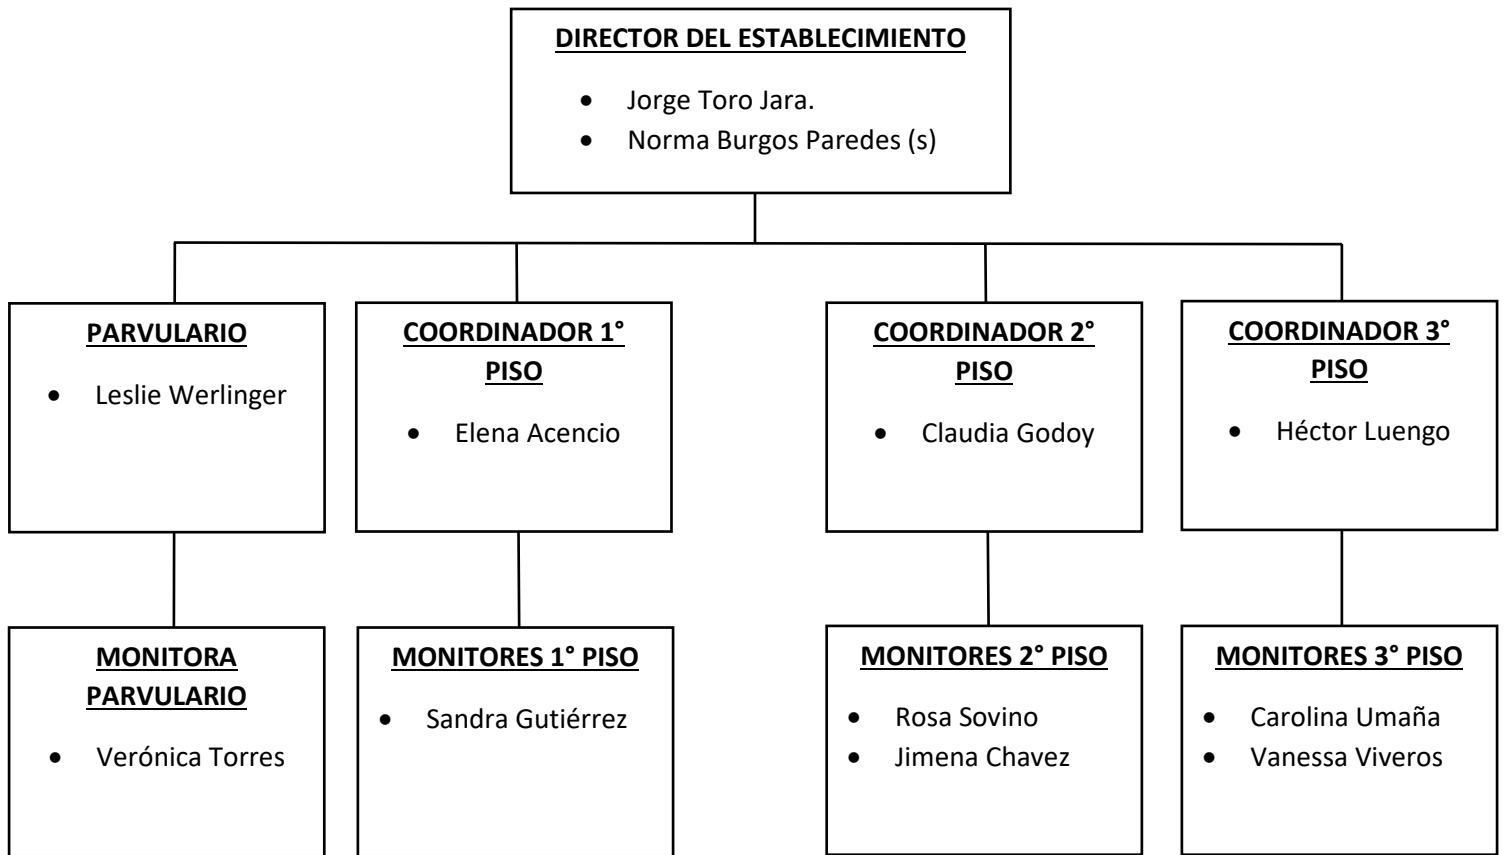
DIRECTOR DEL ESTABLECIMIENTO

- Jorge Toro Jara.
- Norma Burgos Paredes (s)

PARVULARIO

- Leslie Werlinger

COORDINADOR 1° PISO

- Elena Acencio

COORDINADOR 2° PISO

- Claudia Godoy

COORDINADOR 3° PISO

- Héctor Luengo

MONITORA PARVULARIO

- Verónica Torres

MONITORES 1° PISO

- Sandra Gutiérrez

MONITORES 2° PISO

- Rosa Sovino
- Jimena Chavez

MONITORES 3° PISO

- Carolina Umaña
- Vanessa Viveros